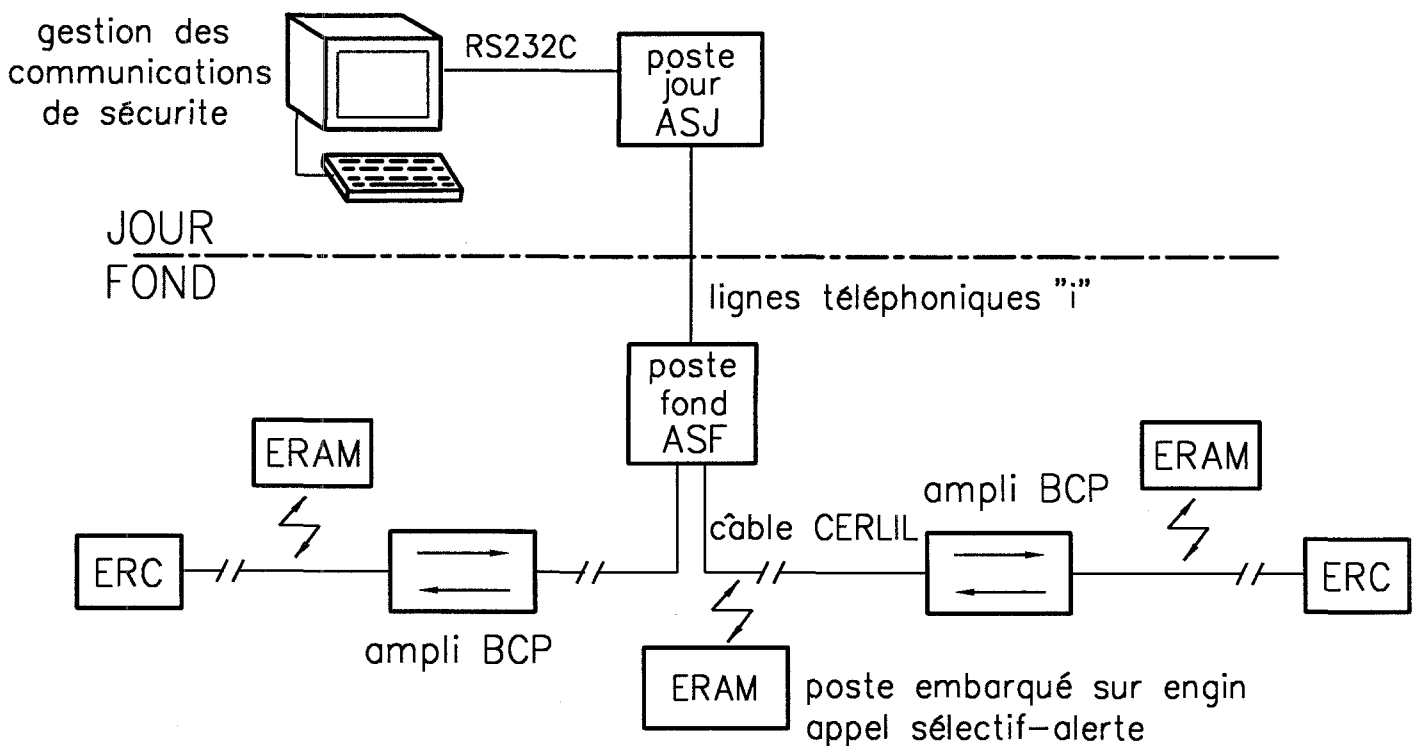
gestion des communications de sécurite

RS232C

poste jour ASJ

JOUR

FOND

lignes téléphoniques "i"

poste fond ASF

ERAM

ERC

ampli BCP

câble CERLIL

ampli BCP

ERAM

ERC

ERAM

poste embarqué sur engin appel sélectif–alerte